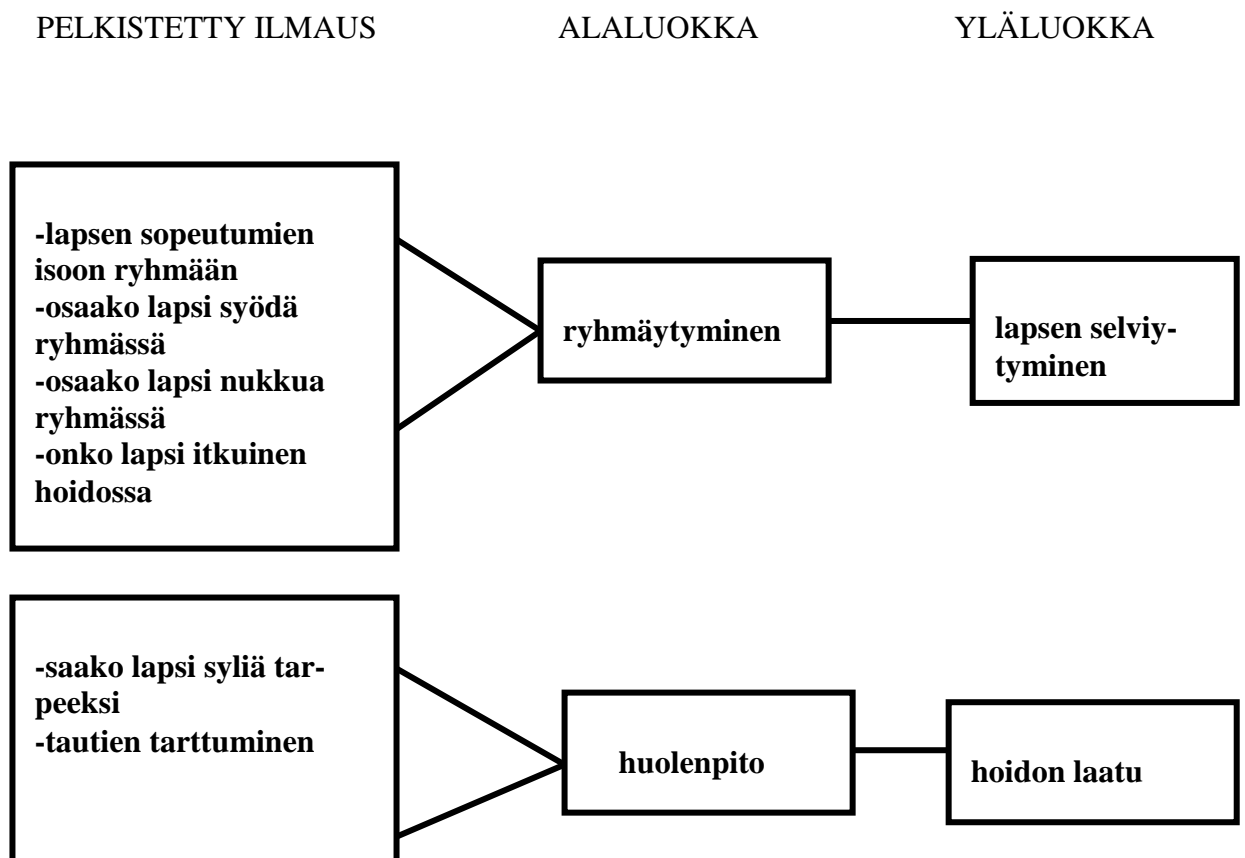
PELKISTETTY ILMAUS ALALUOKKA YLÄLUOKKA

-lapsen sopeutumien isoon ryhmään
-osaako lapsi syödä ryhmässä
-osaako lapsi nukkua ryhmässä
-onko lapsi itkuinen hoidossa

ryhmäytyminen

lapsen selviytyminen

-saako lapsi syliä tarpeeksi
-tautien tarttuminen

huolenpito

hoidon laatu